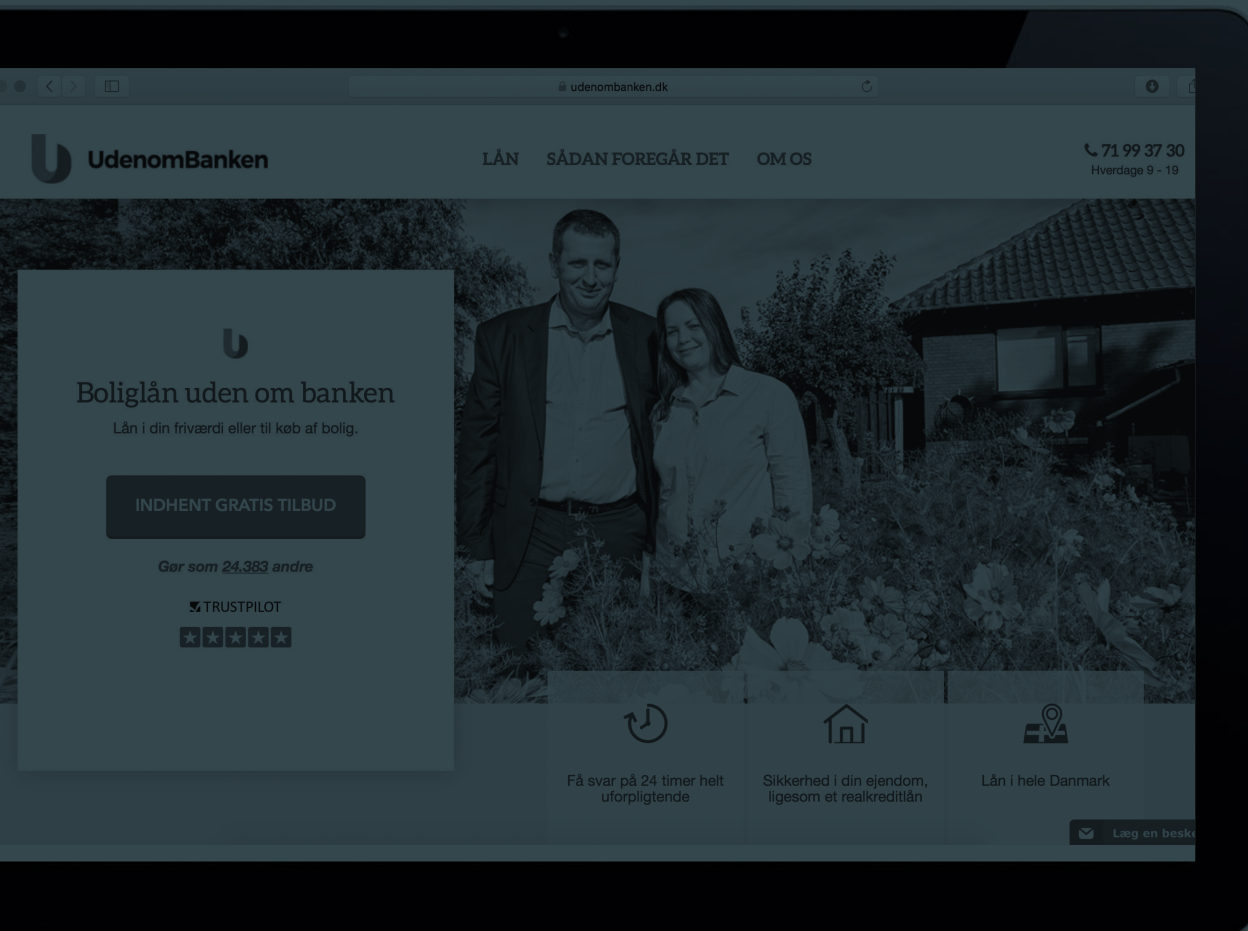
udenombanken.dk

UdenomBanken

LÅN SÅDAN FOREGÅR DET OM OS

71 99 37 30
Hverdage 9 - 19

Boliglån uden om banken

Lån i din friværdi eller til køb af bolig.

INDHENT GRATIS TILBUD

Gør som 24.383 andre

TRUSTPILOT

Få svar på 24 timer helt uforpligtende

Sikkerhed i din ejendom, ligesom et realkreditlån

Lån i hele Danmark

Læg en besk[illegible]